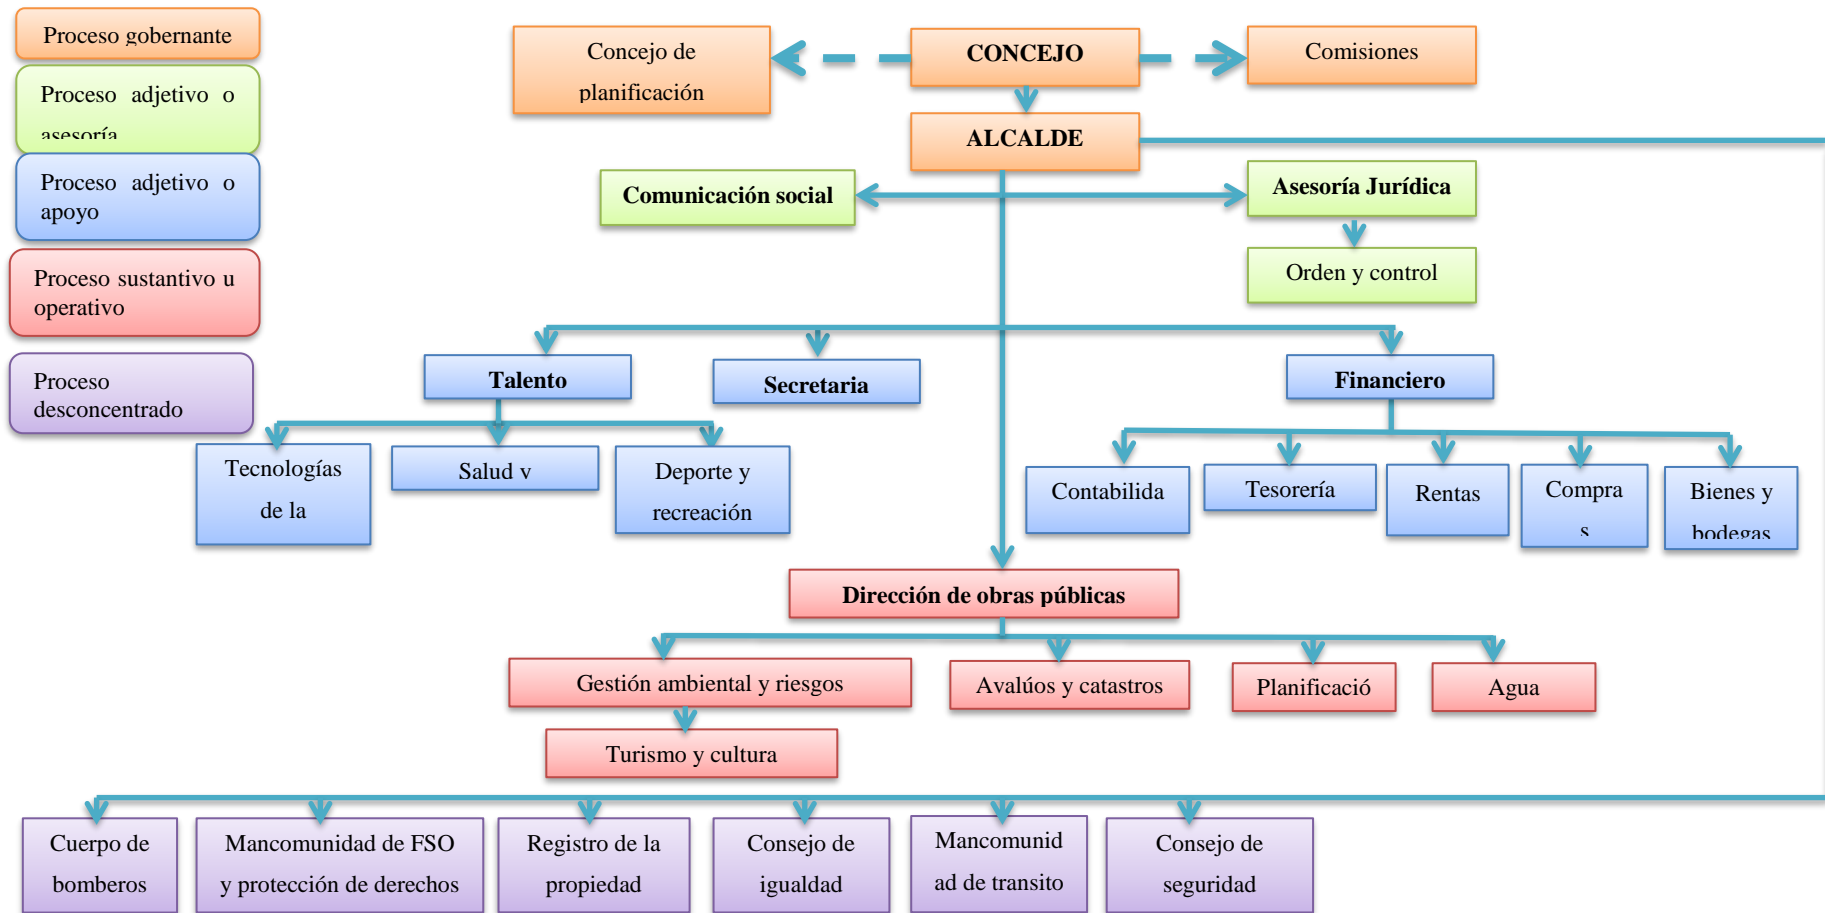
Proceso gobernante

Proceso adjetivo o asesoría

Proceso adjetivo o apoyo

Proceso sustantivo u operativo

Proceso desconcentrado

Concejo de planificación

CONCEJO

Comisiones

ALCALDE

Comunicación social

Asesoría Jurídica

Orden y control

Talento

Secretaria

Financiero

Tecnologías de la

Salud v

Deporte y recreación

Contabilida

Tesorería

Rentas

Compra s

Bienes y bodegas

Dirección de obras públicas

Gestión ambiental y riesgos

Avalúos y catastros

Planificació

Agua

Turismo y cultura

Cuerpo de bomberos

Mancomunidad de FSO y protección de derechos

Registro de la propiedad

Consejo de igualdad

Mancomunid ad de transito

Consejo de seguridad